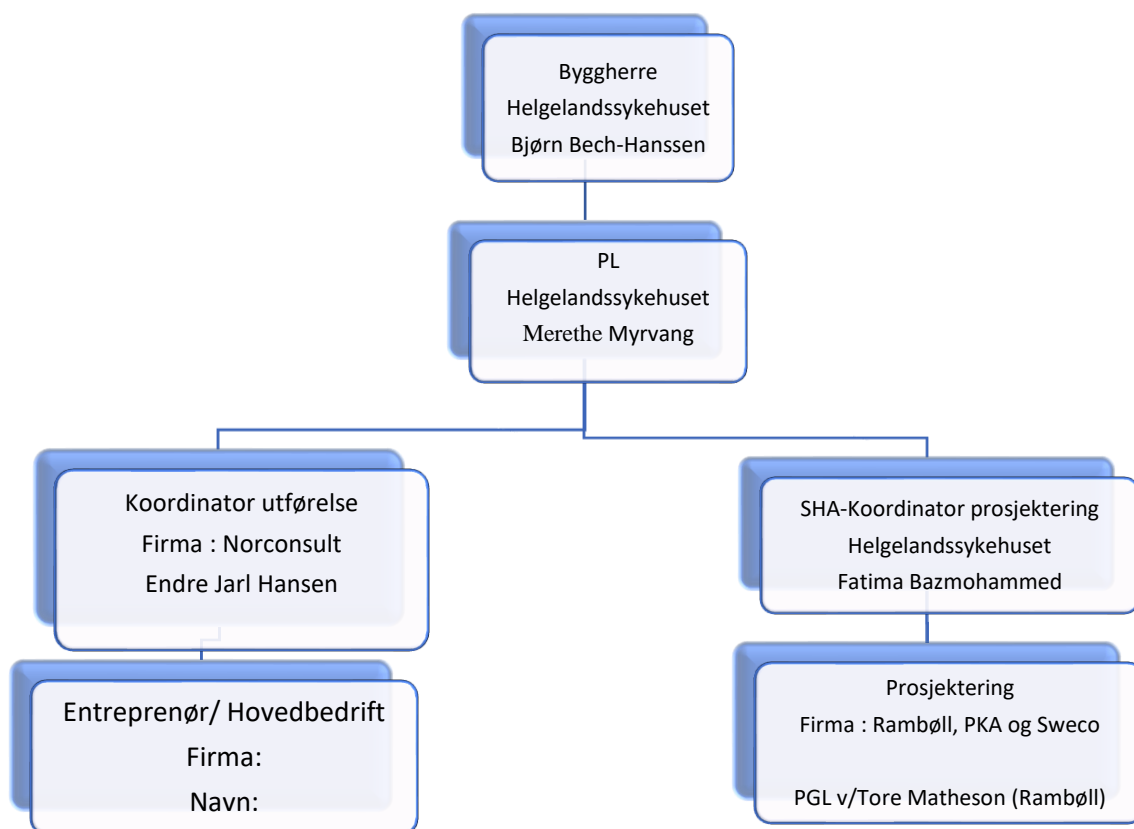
Byggherre
Helgelandssykehuset
Bjørn Bech-Hanssen

PL
Helgelandssykehuset
Merethe Myrvang

Koordinator utførelse
Firma : Norconsult
Endre Jarl Hansen

Entreprenør/ Hovedbedrift
Firma:
Navn:

SHA-Koordinator prosjektering
Helgelandssykehuset
Fatima Bazmohammed

Prosjektering
Firma : Rambøll, PKA og Sweco

PGL v/Tore Matheson (Rambøll)